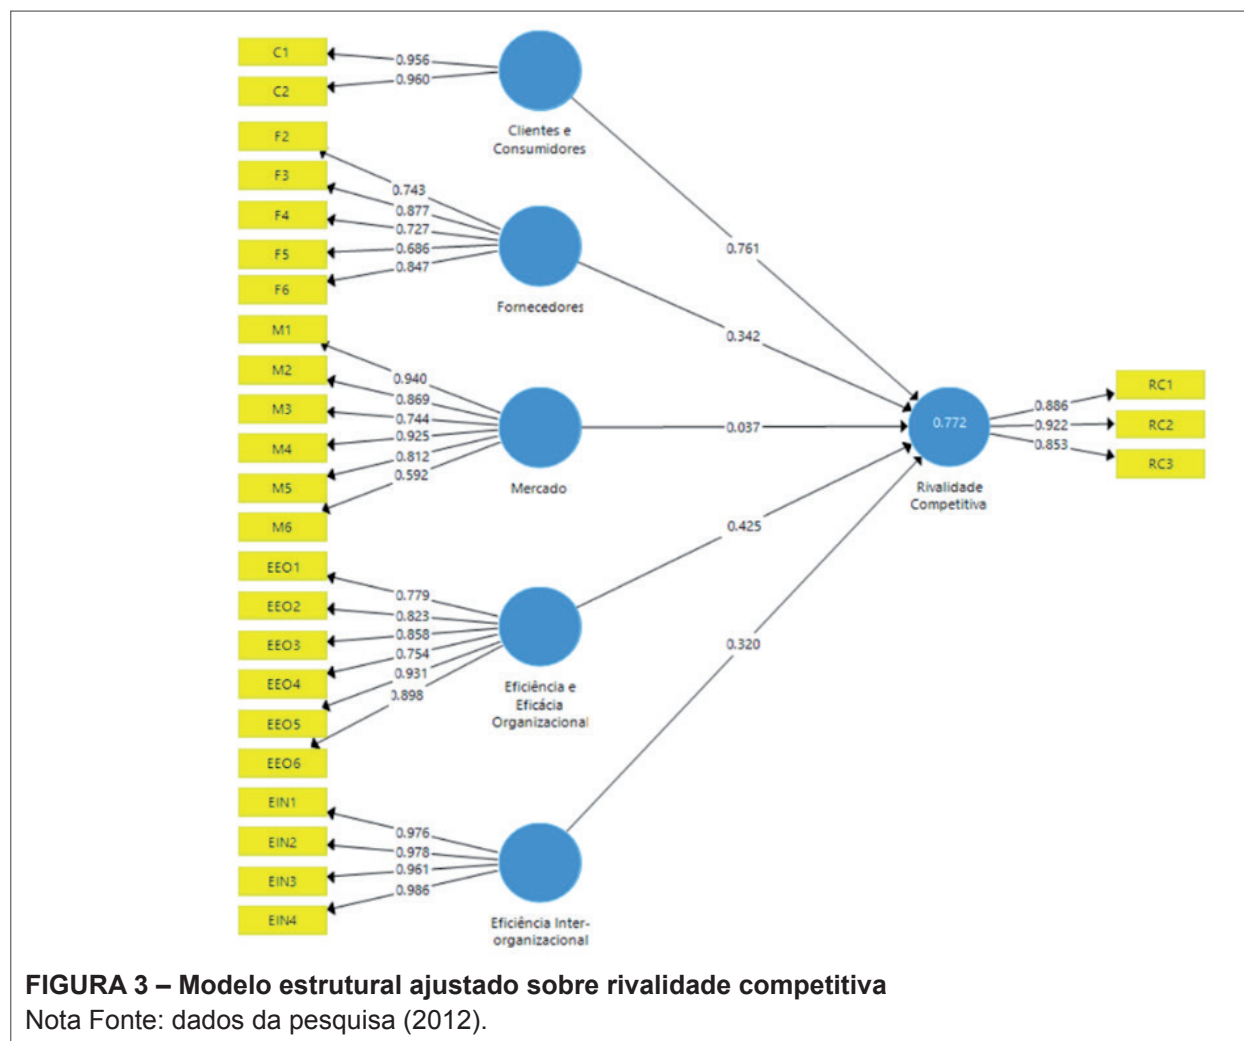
C1
C2
F2
F3
F4
F5
F6
M1
M2
M3
M4
M5
M6
EEO1
EEO2
EEO3
EEO4
EEO5
EEO6
EIN1
EIN2
EIN3
EIN4

0.956
0.960
Clientes e Consumidores

0.743
0.877
0.727
0.686
0.847
Fornecedores

0.940
0.869
0.744
0.925
0.812
0.592
Mercado

0.779
0.823
0.858
0.754
0.931
0.898
Eficiência e Eficácia Organizacional

0.976
0.978
0.961
0.986
Eficiência Inter-organizacional

0.761
0.342
0.037
0.425
0.320

0.772
Rivalidade Competitiva

0.886
0.922
0.853
RC1
RC2
RC3

**FIGURA 3 – Modelo estrutural ajustado sobre rivalidade competitiva**
Nota Fonte: dados da pesquisa (2012).